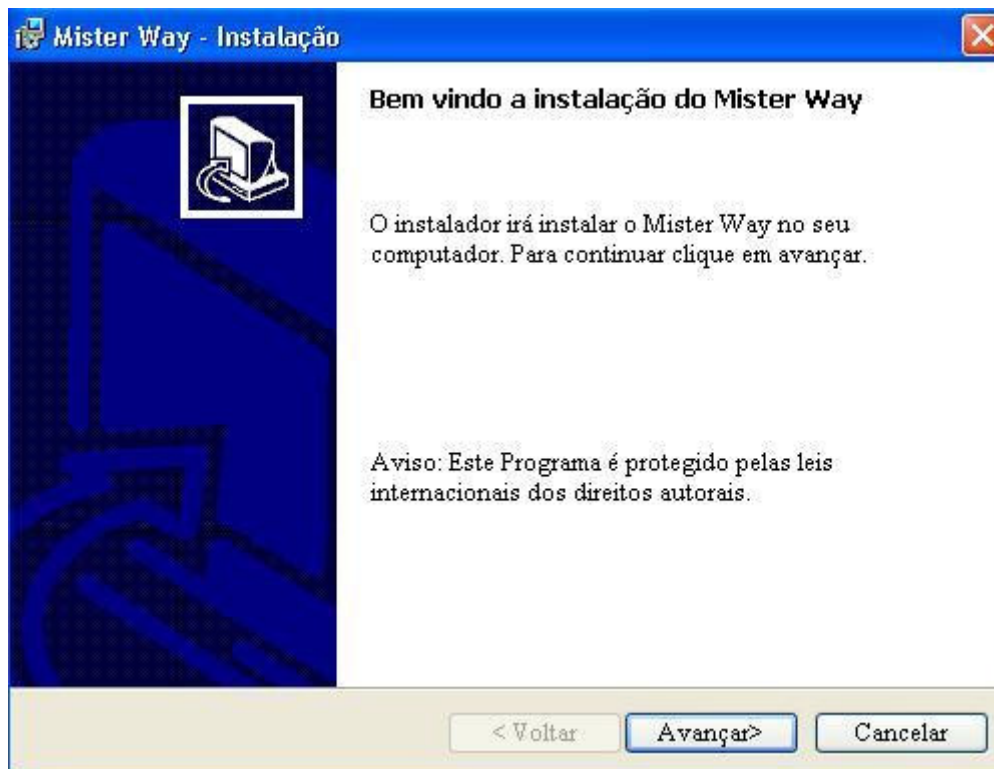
Mister Way - Instalação

Bem vindo a instalação do Mister Way

O instalador irá instalar o Mister Way no seu computador. Para continuar clique em avançar.

Aviso: Este Programa é protegido pelas leis internacionais dos direitos autorais.

< Voltar
Avançar>
Cancelar